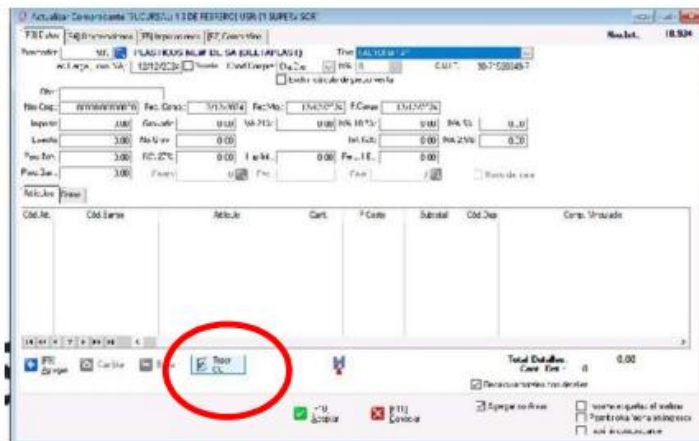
Actualizar Comprobante "SUCURSAL 1 3 DE FEBRERO USR (1 SUPERVISOR"

Nro.Int. 18.934

F8 Datos | F4 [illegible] | F9 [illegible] | F7 Conceptos

Proveedor: 58 PLASTICOS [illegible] SA (DELTAPLAST)

Tipo: FACTURA "A"

F. Carga: 12/12/2024 | Cond.Compra: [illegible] | IVA: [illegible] | C.U.I.T.: 30-7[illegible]

Evitar cálculo de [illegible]

Obs:

Nro Cpte: 0000000000 | Fec. Cpte: 12/12/2024 | Fec.Vto: 12/12/2024 | F.Conta: 12/12/2024

Importe: 0.00 | Gravado: 0.00 | IVA 21%: 0.00 | IVA 10.5%: 0.00 | IVA 5%: 0.00

Exento: 0.00 | No Grav: 0.00 | Int.Gdo: 0.00 | IVA 2.5%: 0.00

Perc.Ibm: 0.00 | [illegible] 0.00 | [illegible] 0.00 | Perc.I.B.: 0.00

Perc.Gan: 0.00 | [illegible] | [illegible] | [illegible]

Artículos | Otros

| Cód.Art. | Cód.Barras | Artículo | Cant. | P.Costo | Subtotal | Cód.Dep | Comp. Vinculado |
|---|---|---|---|---|---|---|---|

F5 Agregar | Cambiar | Borrar | Traer CL

Total Detalles: 0,00
Cant. Det.: 0

Recalcular precios con decimales

F10 Aceptar | F11 Cancelar

Agregar artículos

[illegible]
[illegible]
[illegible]